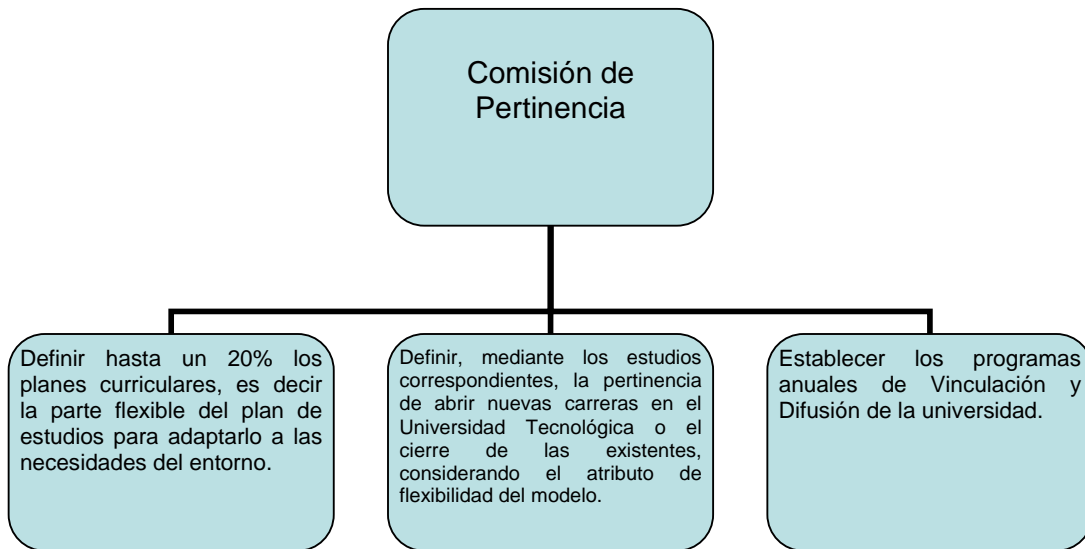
Comisión de Pertinencia

Definir hasta un 20% los planes curriculares, es decir la parte flexible del plan de estudios para adaptarlo a las necesidades del entorno.

Definir, mediante los estudios correspondientes, la pertinencia de abrir nuevas carreras en el Universidad Tecnológica o el cierre de las existentes, considerando el atributo de flexibilidad del modelo.

Establecer los programas anuales de Vinculación y Difusión de la universidad.